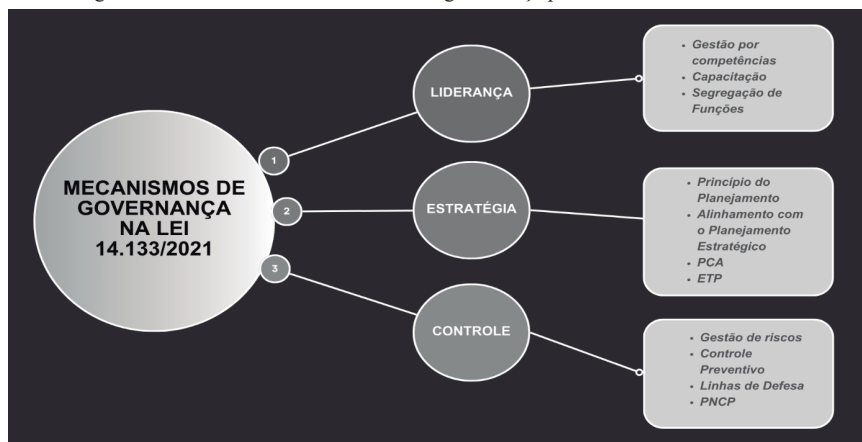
MECANISMOS DE GOVERNANÇA NA LEI 14.133/2021

1

LIDERANÇA

- Gestão por competências
- Capacitação
- Segregação de Funções

2

ESTRATÉGIA

- Princípio do Planejamento
- Alinhamento com o Planejamento Estratégico
- PCA
- ETP

3

CONTROLE

- Gestão de riscos
- Controle Preventivo
- Linhas de Defesa
- PNCP